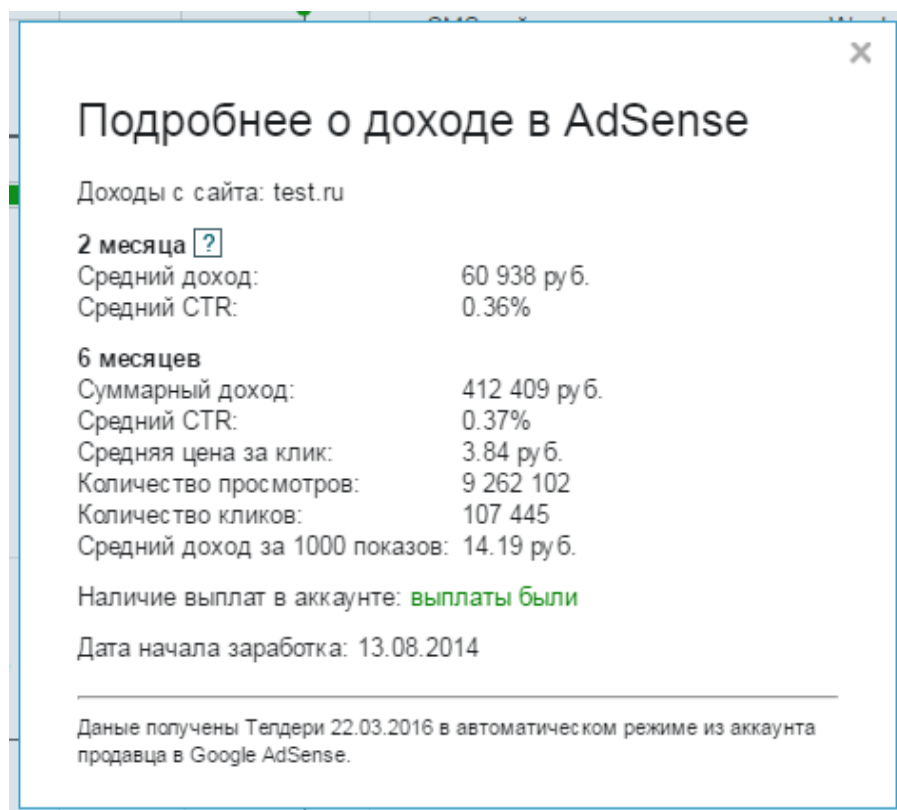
×

Подробнее о доходе в AdSense

Доходы с сайта: test.ru

2 месяца ?
| | |
|---|---|
| Средний доход: | 60 938 руб. |
| Средний CTR: | 0.36% |

6 месяцев
| | |
|---|---|
| Суммарный доход: | 412 409 руб. |
| Средний CTR: | 0.37% |
| Средняя цена за клик: | 3.84 руб. |
| Количество просмотров: | 9 262 102 |
| Количество кликов: | 107 445 |
| Средний доход за 1000 показов: | 14.19 руб. |

Наличие выплат в аккаунте: выплаты были

Дата начала заработка: 13.08.2014

Даные получены Телдери 22.03.2016 в автоматическом режиме из аккаунта продавца в Google AdSense.